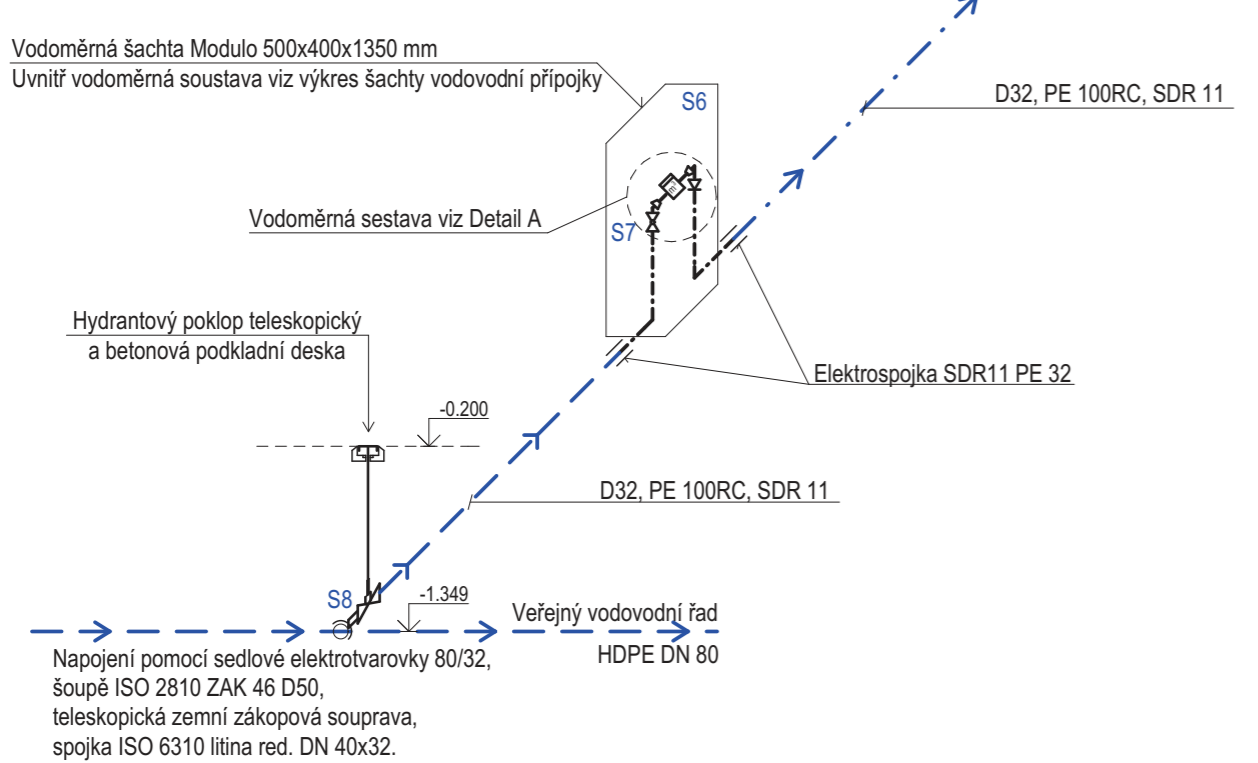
Vodoměrná šachta Modulo 500x400x1350 mm
Uvnitř vodoměrná soustava viz výkres šachty vodovodní přípojky

S6

D32, PE 100RC, SDR 11

Vodoměrná sestava viz Detail A

S7

Hydrantový poklop teleskopický a betonová podkladní deska

Elektrospojka SDR11 PE 32

-0.200

D32, PE 100RC, SDR 11

S8

-1.349

Veřejný vodovodní řad
HDPE DN 80

Napojení pomocí sedlové elektrotvarovky 80/32,
šoupě ISO 2810 ZAK 46 D50,
teleskopická zemní zákopová souprava,
spojka ISO 6310 litina red. DN 40x32.